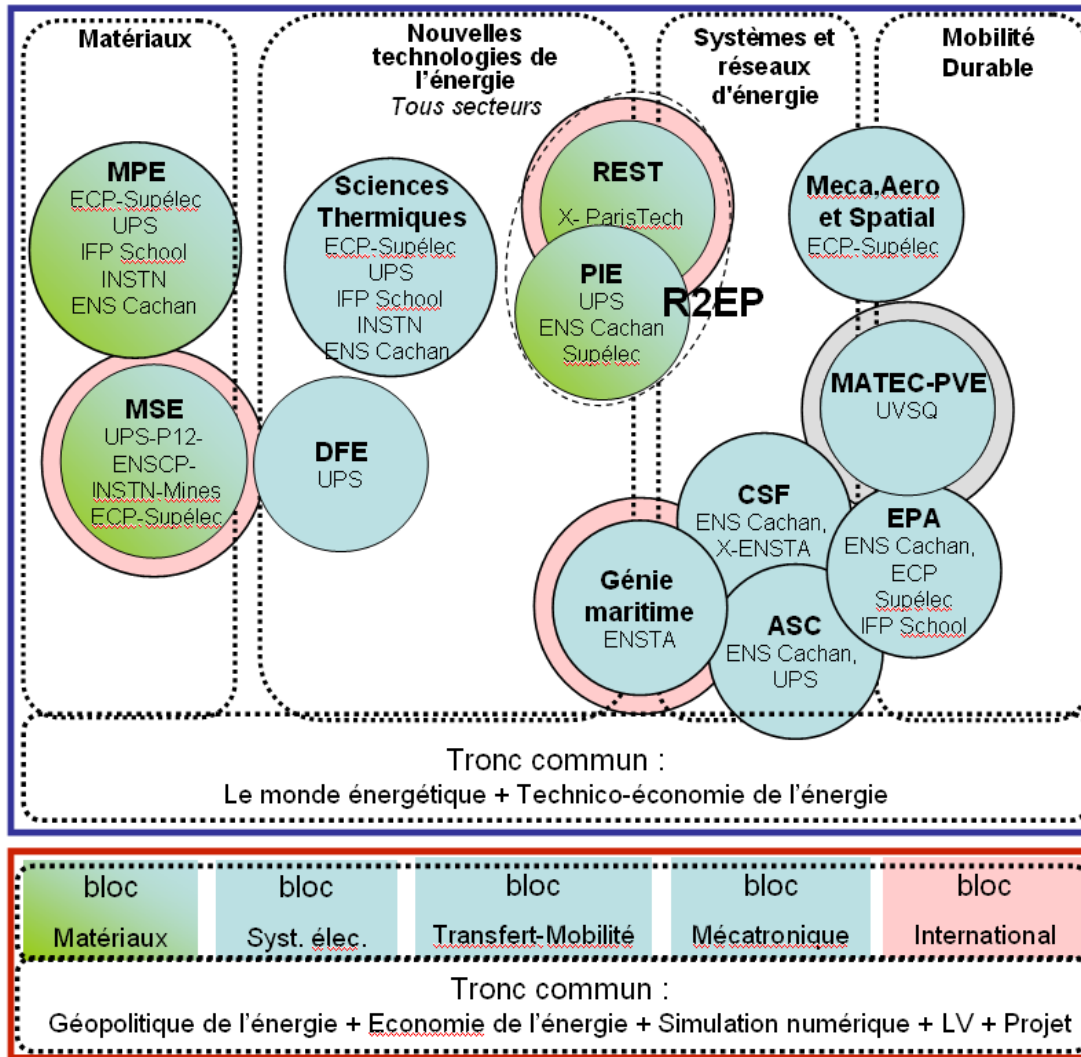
Matériaux

Nouvelles technologies de l'énergie
Tous secteurs

Systèmes et réseaux d'énergie

Mobilité Durable

MPE
ECP-Supélec
UPS
IFP School
INSTN
ENS Cachan

Sciences Thermiques
ECP-Supélec
UPS
IFP School
INSTN
ENS Cachan

REST
X- ParisTech

PIE
UPS
ENS Cachan
Supélec

R2EP

Meca.Aero et Spatial
ECP-Supélec

MATEC-PVE
UVSQ

MSE
UPS-P12-ENSCP-INSTN-Mines
ECP-Supélec

DFE
UPS

CSF
ENS Cachan,
X-ENSTA

EPA
ENS Cachan,
ECP
Supélec
IFP School

Génie maritime
ENSTA

ASC
ENS Cachan,
UPS

Tronc commun :
Le monde énergétique + Technico-économie de l'énergie

| bloc Matériaux | bloc Syst. élec. | bloc Transfert-Mobilité | bloc Mécatronique | bloc International |
|---|---|---|---|---|

Tronc commun :
Géopolitique de l'énergie + Economie de l'énergie + Simulation numérique + LV + Projet